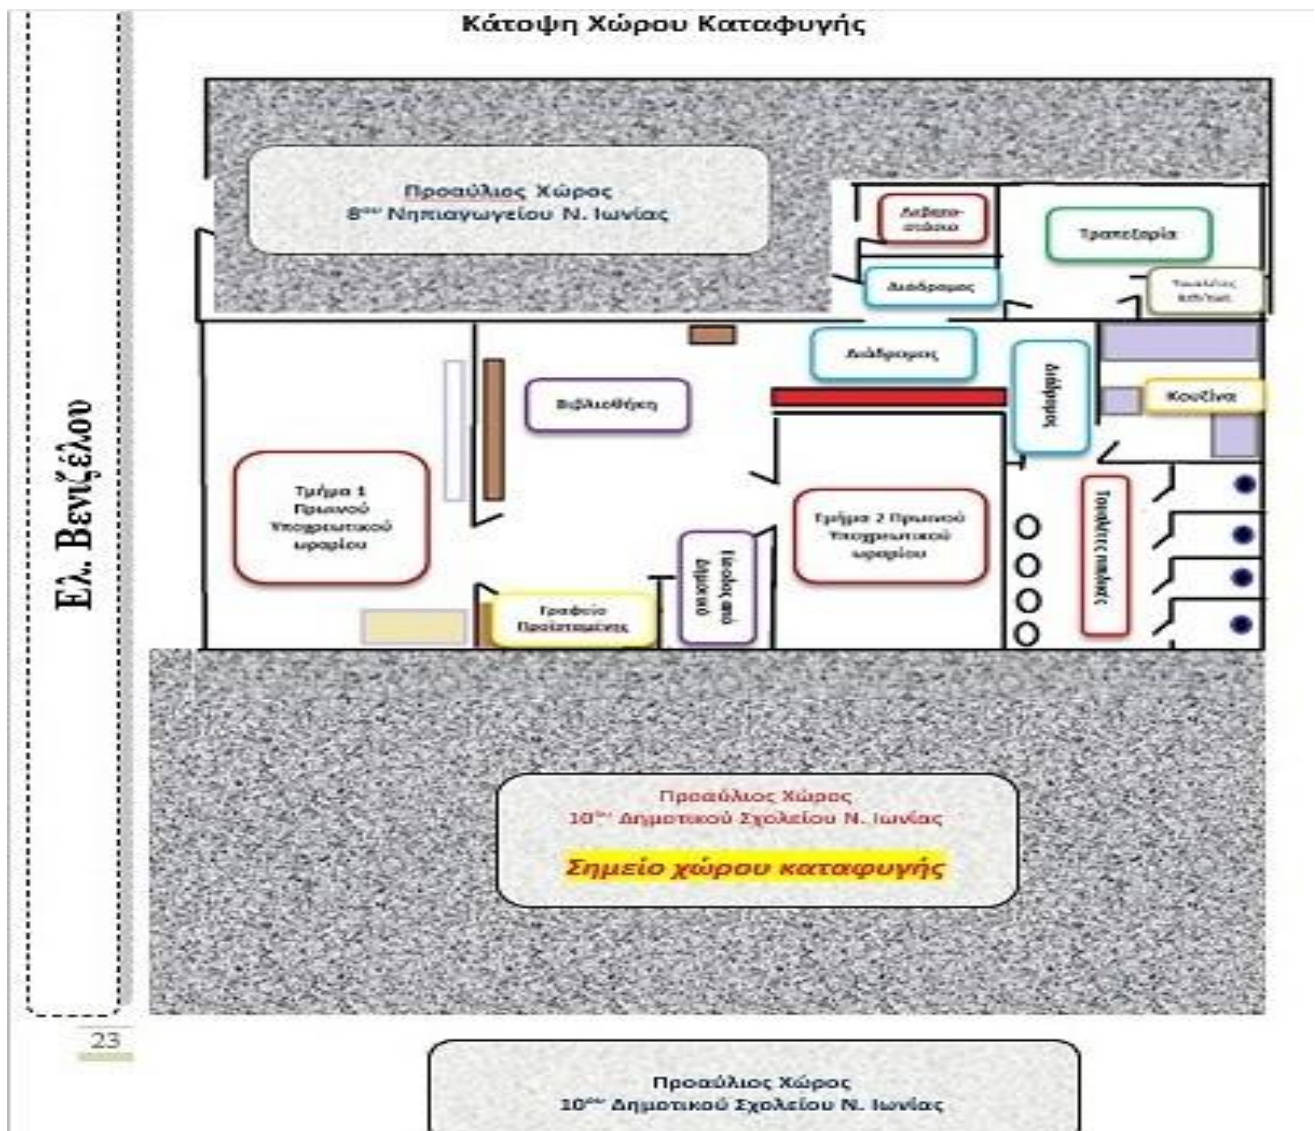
Κάτοψη Χώρου Καταφυγής

Ελ. Βενιζέλου

Προαύλιος Χώρος
8ου Νηπιαγωγείου Ν. Ιωνίας

Λεβητοστάσιο

Τραπεζαρία

Διάδρομος

Τουαλέτες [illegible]

Διάδρομος

Διάδρομος

Βιβλιοθήκη

Κουζίνα

Τμήμα 1 Πρωινού Υποχρεωτικού ωραρίου

Τμήμα 2 Πρωινού Υποχρεωτικού ωραρίου

Τουαλέτες παιδιών

Είσοδος από Δημοτικό

Γραφείο Προϊσταμένης

Προαύλιος Χώρος
10ου Δημοτικού Σχολείου Ν. Ιωνίας

Σημείο χώρου καταφυγής

23

Προαύλιος Χώρος
10ου Δημοτικού Σχολείου Ν. Ιωνίας